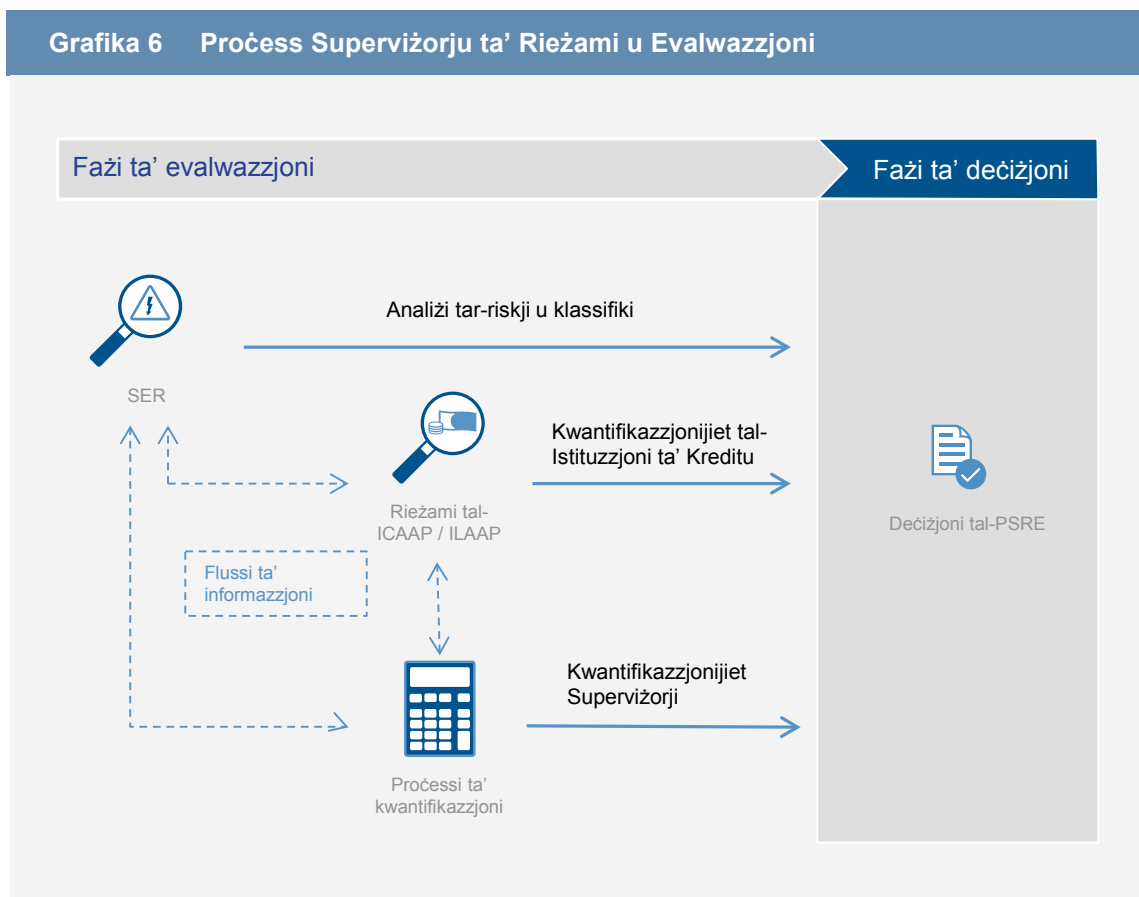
Grafika 6 Proċess Superviżorju ta' Rieżami u Evalwazzjoni

Fażi ta' evalwazzjoni

Fażi ta' deċiżjoni

Analiżi tar-riskji u klassifiki

SER

Kwantifikazzjonijiet tal-Istituzzjoni ta' Kreditu

Rieżami tal-ICAAP / ILAAP

Flussi ta' informazzjoni

Kwantifikazzjonijiet Superviżorji

Proċessi ta' kwantifikazzjoni

Deċiżjoni tal-PSRE